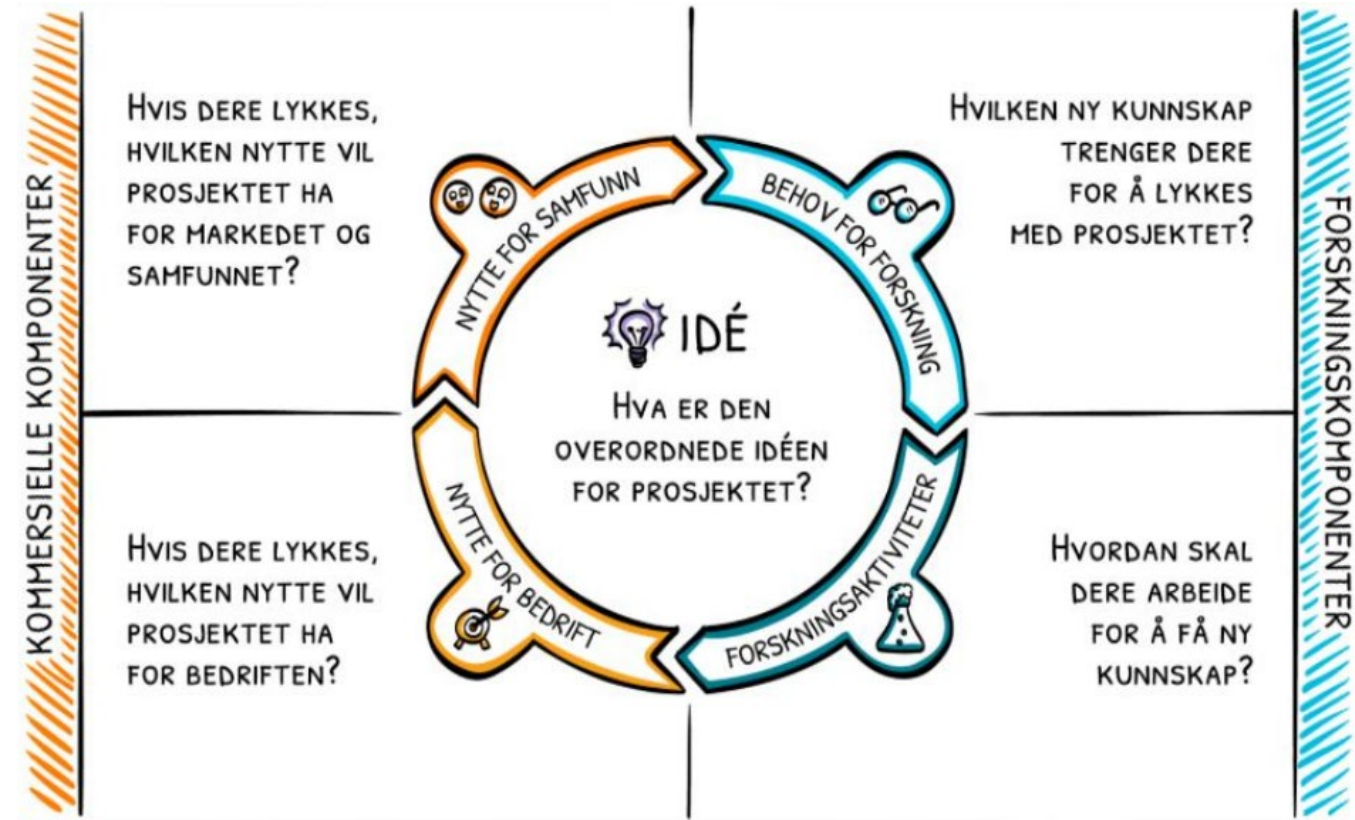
KOMMERSIELLE KOMPONENTER

HVIS DERE LYKKES, HVILKEN NYTTE VIL PROSJEKTET HA FOR MARKEDET OG SAMFUNNET?

HVILKEN NY KUNNSKAP TRENGER DERE FOR Å LYKKES MED PROSJEKTET?

FORSKNINGSKOMPONENTER

NYTTE FOR SAMFUNN

BEHOV FOR FORSKNING

IDÉ

HVA ER DEN OVERORDNEDE IDÉEN FOR PROSJEKTET?

NYTTE FOR BEDRIFT

FORSKNINGSAKTIVITETER

HVIS DERE LYKKES, HVILKEN NYTTE VIL PROSJEKTET HA FOR BEDRIFTEN?

HVORDAN SKAL DERE ARBEIDE FOR Å FÅ NY KUNNSKAP?